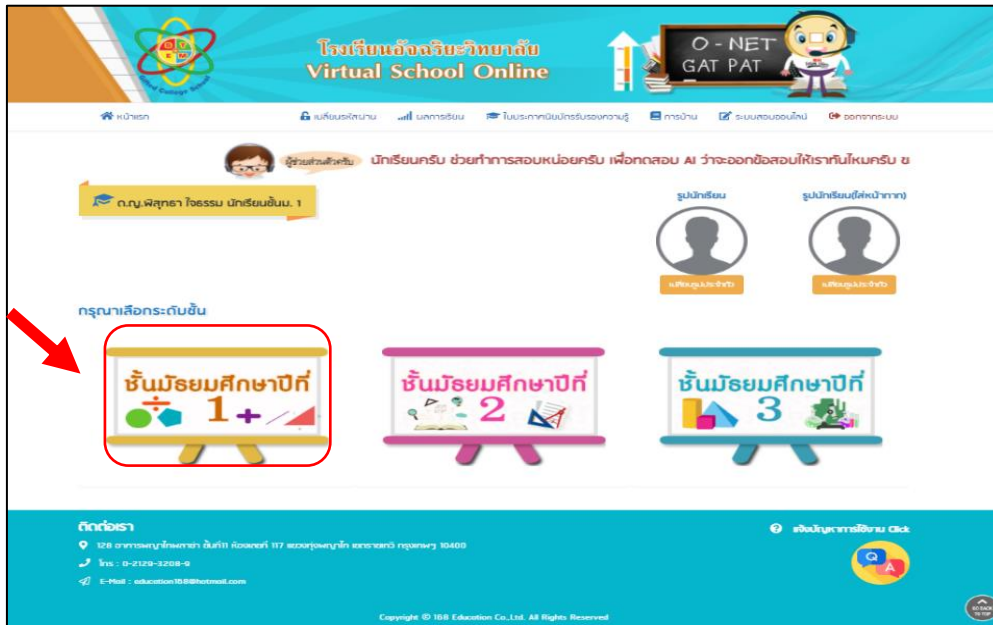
โรงเรียนอัจฉริยะวิทยาลัย
Virtual School Online

O-NET
GAT PAT

หน้าแรก
เปลี่ยนรหัสผ่าน
ผลการเรียน
ใบประกาศนียบัตรรับรองความรู้
การบ้าน
ระบบสอบออนไลน์
ออกจากระบบ

ผู้ช่วยส่วนตัวครับ
นักเรียนครับ ช่วยทำการสอบหน่อยครับ เพื่อทดสอบ AI ว่าจะออกข้อสอบให้เราทันไหมครับ ข

ด.ญ.พิสุทธา ใจธรรม นักเรียนชั้นม. 1

รูปนักเรียน
รูปนักเรียน(ใส่หน้ากาก)
เปลี่ยนรูปประจำตัว
เปลี่ยนรูปประจำตัว

กรุณาเลือกระดับชั้น

ชั้นมัธยมศึกษาปีที่ 1
ชั้นมัธยมศึกษาปีที่ 2
ชั้นมัธยมศึกษาปีที่ 3

ติดต่อเรา
128 อาคารพญาไทพลาซ่า ชั้นที่11 ห้องเลขที่ 117 แขวงทุ่งพญาไท เขตราชเทวี กรุงเทพฯ 10400
โทร : 0-2129-3208-9
E-Mail : education168@hotmail.com

แจ้งปัญหาการใช้งาน Click

Q A

GO BACK TO TOP

Copyright © 168 Education Co.,Ltd. All Rights Reserved